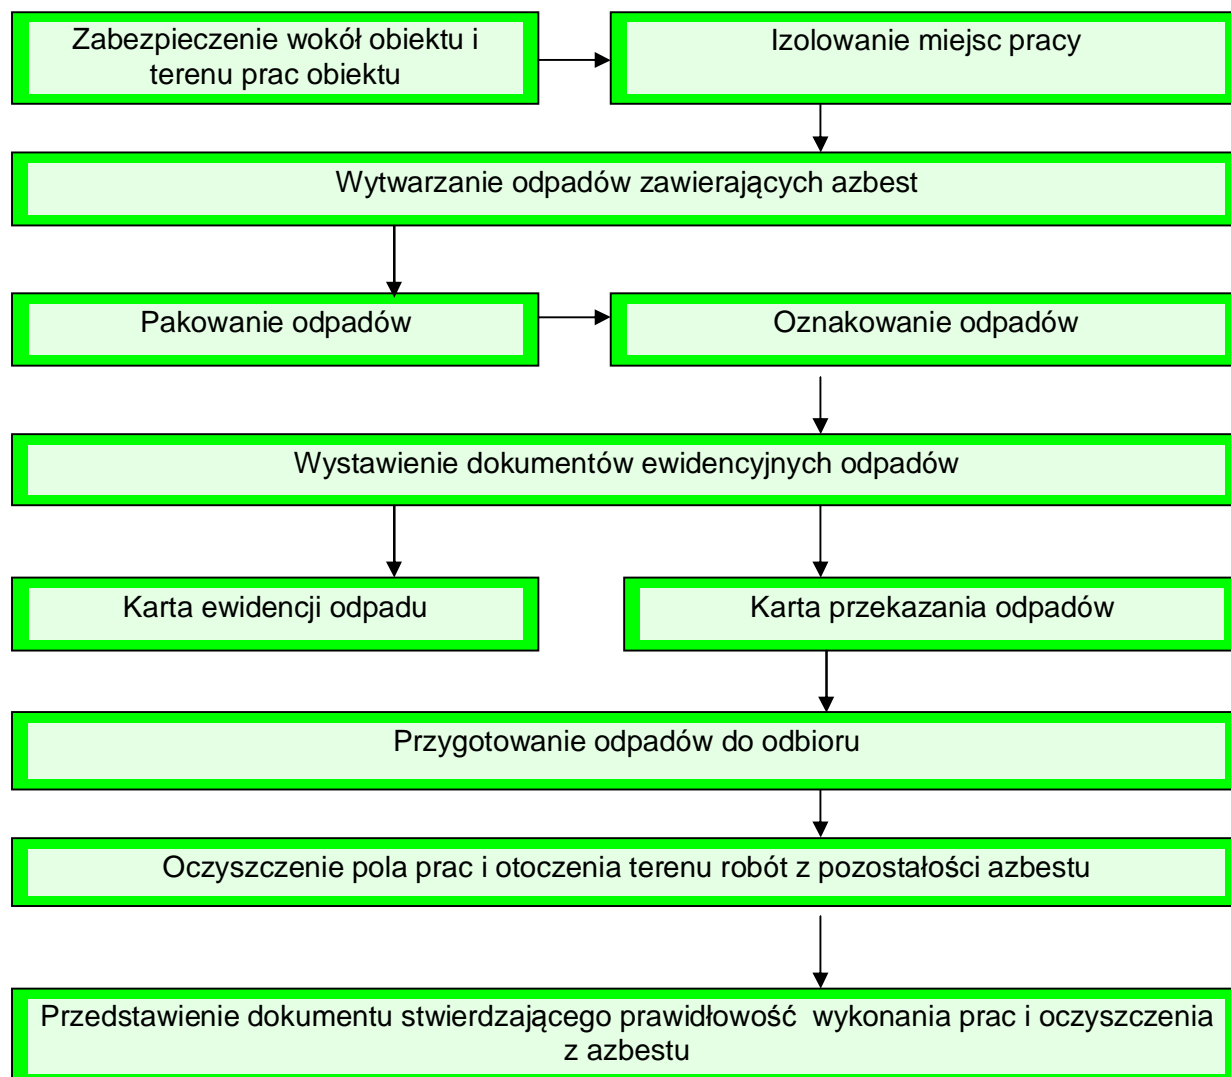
Zabezpieczenie wokół obiektu i terenu prac obiektu

Izolowanie miejsc pracy

Wytwarzanie odpadów zawierających azbest

Pakowanie odpadów

Oznakowanie odpadów

Wystawienie dokumentów ewidencyjnych odpadów

Karta ewidencji odpadu

Karta przekazania odpadów

Przygotowanie odpadów do odbioru

Oczyszczenie pola prac i otoczenia terenu robót z pozostałości azbestu

Przedstawienie dokumentu stwierdzającego prawidłowość wykonania prac i oczyszczenia z azbestu